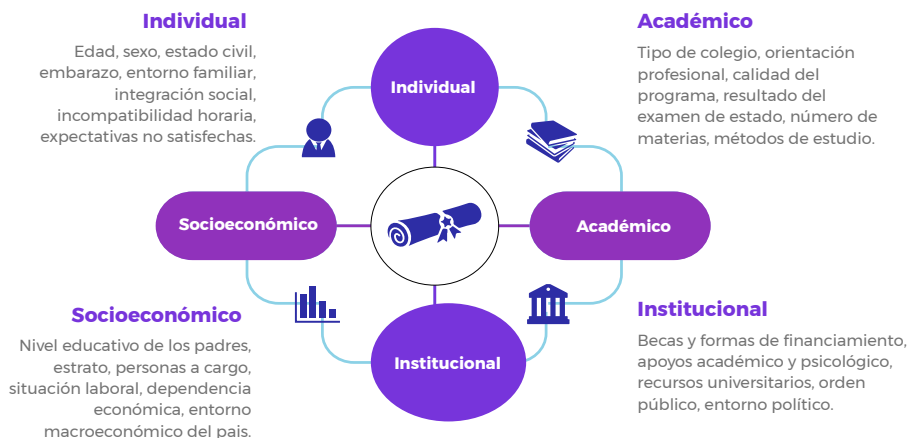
Individual

Edad, sexo, estado civil, embarazo, entorno familiar, integración social, incompatibilidad horaria, expectativas no satisfechas.

Académico

Tipo de colegio, orientación profesional, calidad del programa, resultado del examen de estado, número de materias, métodos de estudio.

Individual

Socioeconómico

Académico

Institucional

Socioeconómico

Nivel educativo de los padres, estrato, personas a cargo, situación laboral, dependencia económica, entorno macroeconómico del pais.

Institucional

Becas y formas de financiamiento, apoyos académico y psicológico, recursos universitarios, orden público, entorno político.